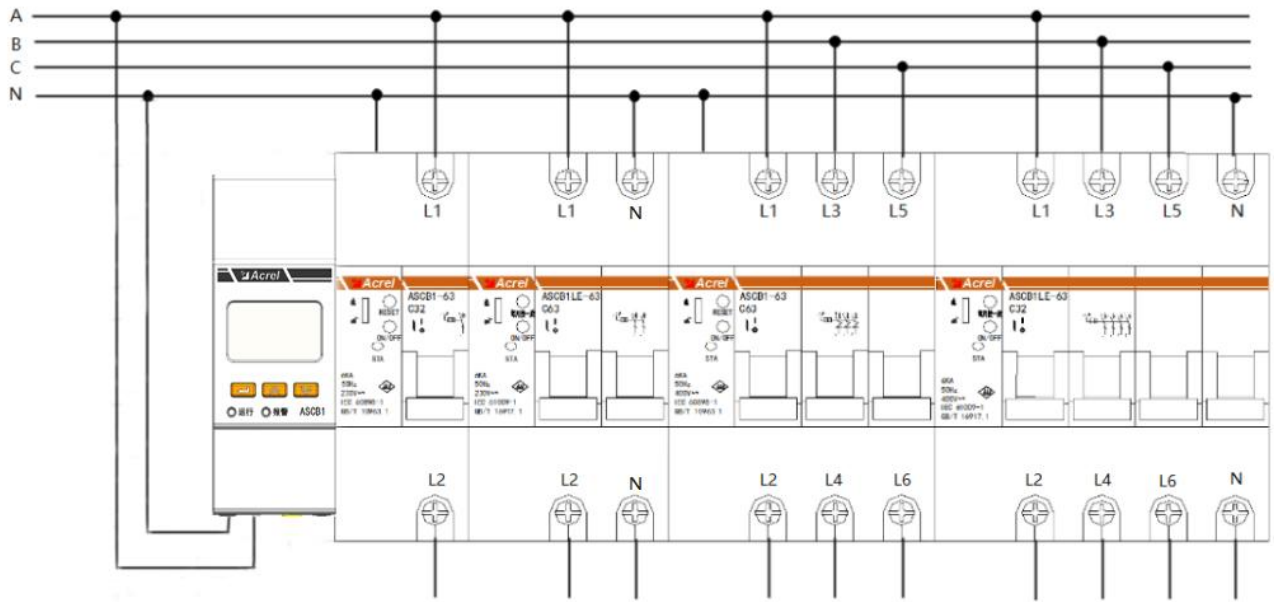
A
B
C
N

L1
L1 N
L1 L3 L5
L1 L3 L5 N

Acrel
运行 报警 ASCB1

Acrel
ASCB1-63
C32
RESET
ON/OFF
STA
6KA
50Hz
230V~
IEC 60898-1
GB/T 10963.1

Acrel
ASCB1LE-63
C63
6KA
50Hz
230V~
IEC 60009-1
GB/T 16917.1

Acrel
ASCB1-63
C63
RESET
ON/OFF
STA
6KA
50Hz
400V~
IEC 60898-1
GB/T 10963.1

Acrel
ASCB1LE-63
C32
ON/OFF
STA
6KA
50Hz
400V~
IEC 61009-1
GB/T 16917.1

L2
L2 N
L2 L4 L6
L2 L4 L6 N